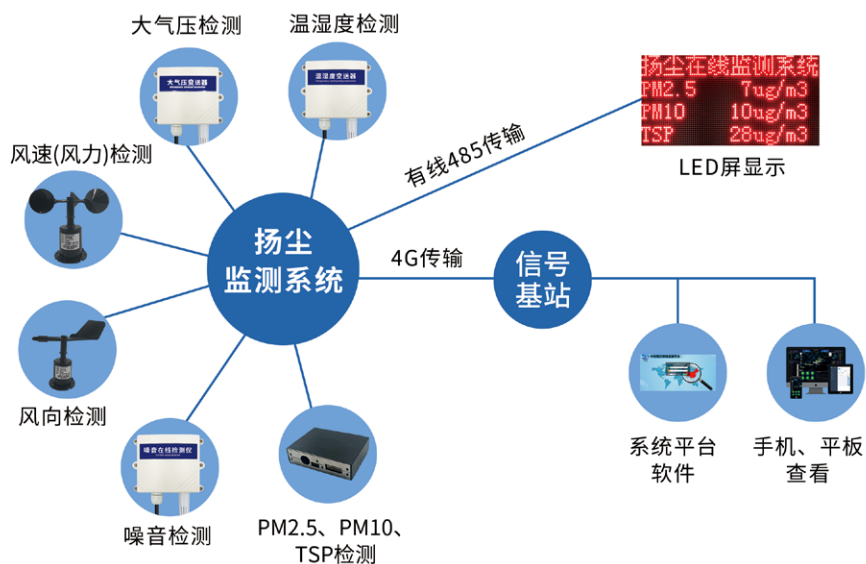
大气压检测

温湿度检测

大气压变送器

温湿度变送器

扬尘在线监测系统
PM2.5 7ug/m3
PM10 10ug/m3
TSP 28ug/m3

LED屏显示

有线485传输

风速(风力)检测

扬尘
监测系统

4G传输

信号
基站

风向检测

噪音在线检测仪

噪音检测

PM2.5、PM10、
TSP检测

系统平台
软件

手机、平板
查看